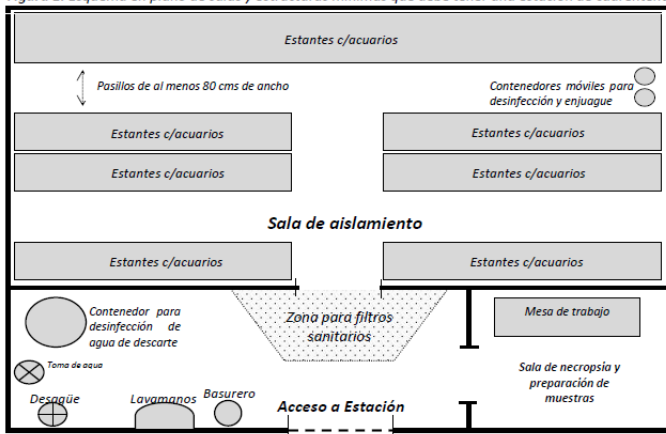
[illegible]

Estantes c/acuarios

Pasillos de al menos 80 cms de ancho

Contenedores móviles para desinfección y enjuague

Estantes c/acuarios

Estantes c/acuarios

Estantes c/acuarios

Estantes c/acuarios

Sala de aislamiento

Estantes c/acuarios

Estantes c/acuarios

Contenedor para desinfección de agua de descarte

Zona para filtros sanitarios

Mesa de trabajo

Toma de agua

Sala de necropsia y preparación de muestras

Desagüe

Lavamanos

Basurero

Acceso a Estación